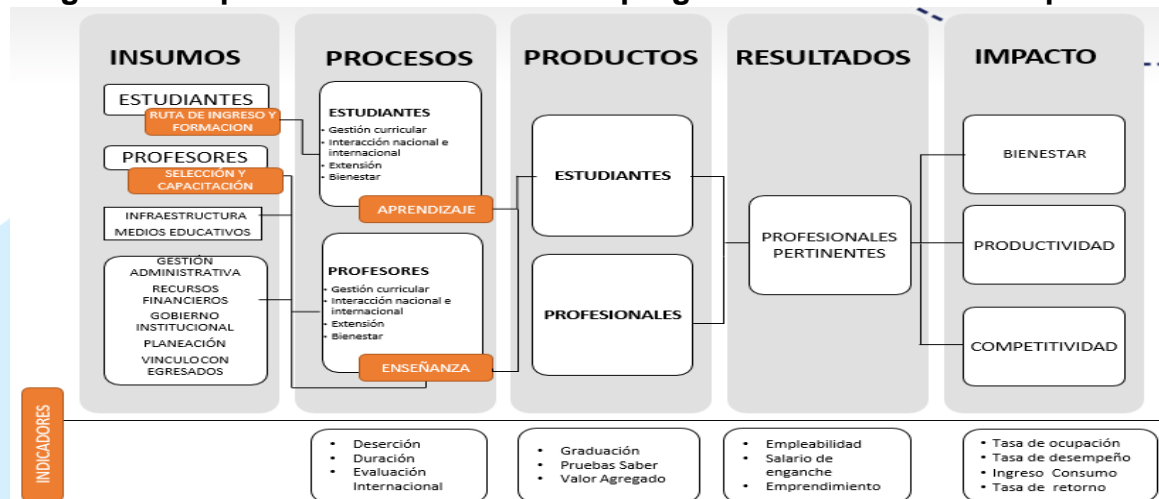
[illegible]

INSUMOS

ESTUDIANTES

RUTA DE INGRESO Y FORMACION

PROFESORES

SELECCIÓN Y CAPACITACIÓN

INFRAESTRUCTURA

MEDIOS EDUCATIVOS

GESTIÓN ADMINISTRATIVA

RECURSOS FINANCIEROS

GOBIERNO INSTITUCIONAL

PLANEACIÓN

VINCULOCON EGRESADOS

PROCESOS

ESTUDIANTES

Gestión curricular
Interacción nacional e internacional
Extensión
Bienestar

APRENDIZAJE

PROFESORES

Gestión curricular
Interacción nacional e internacional
Extensión
Bienestar

ENSEÑANZA

PRODUCTOS

ESTUDIANTES

PROFESIONALES

RESULTADOS

PROFESIONALES PERTINENTES

IMPACTO

BIENESTAR

PRODUCTIVIDAD

COMPETITIVIDAD

INDICADORES

• Deserción
• Duración
• Evaluación Internacional

• Graduación
• Pruebas Saber
• Valor Agregado

• Empleabilidad
• Salario de enganche
• Emprendimiento

• Tasa de ocupación
• Tasa de desempeño
• Ingreso Consumo
• Tasa de retorno